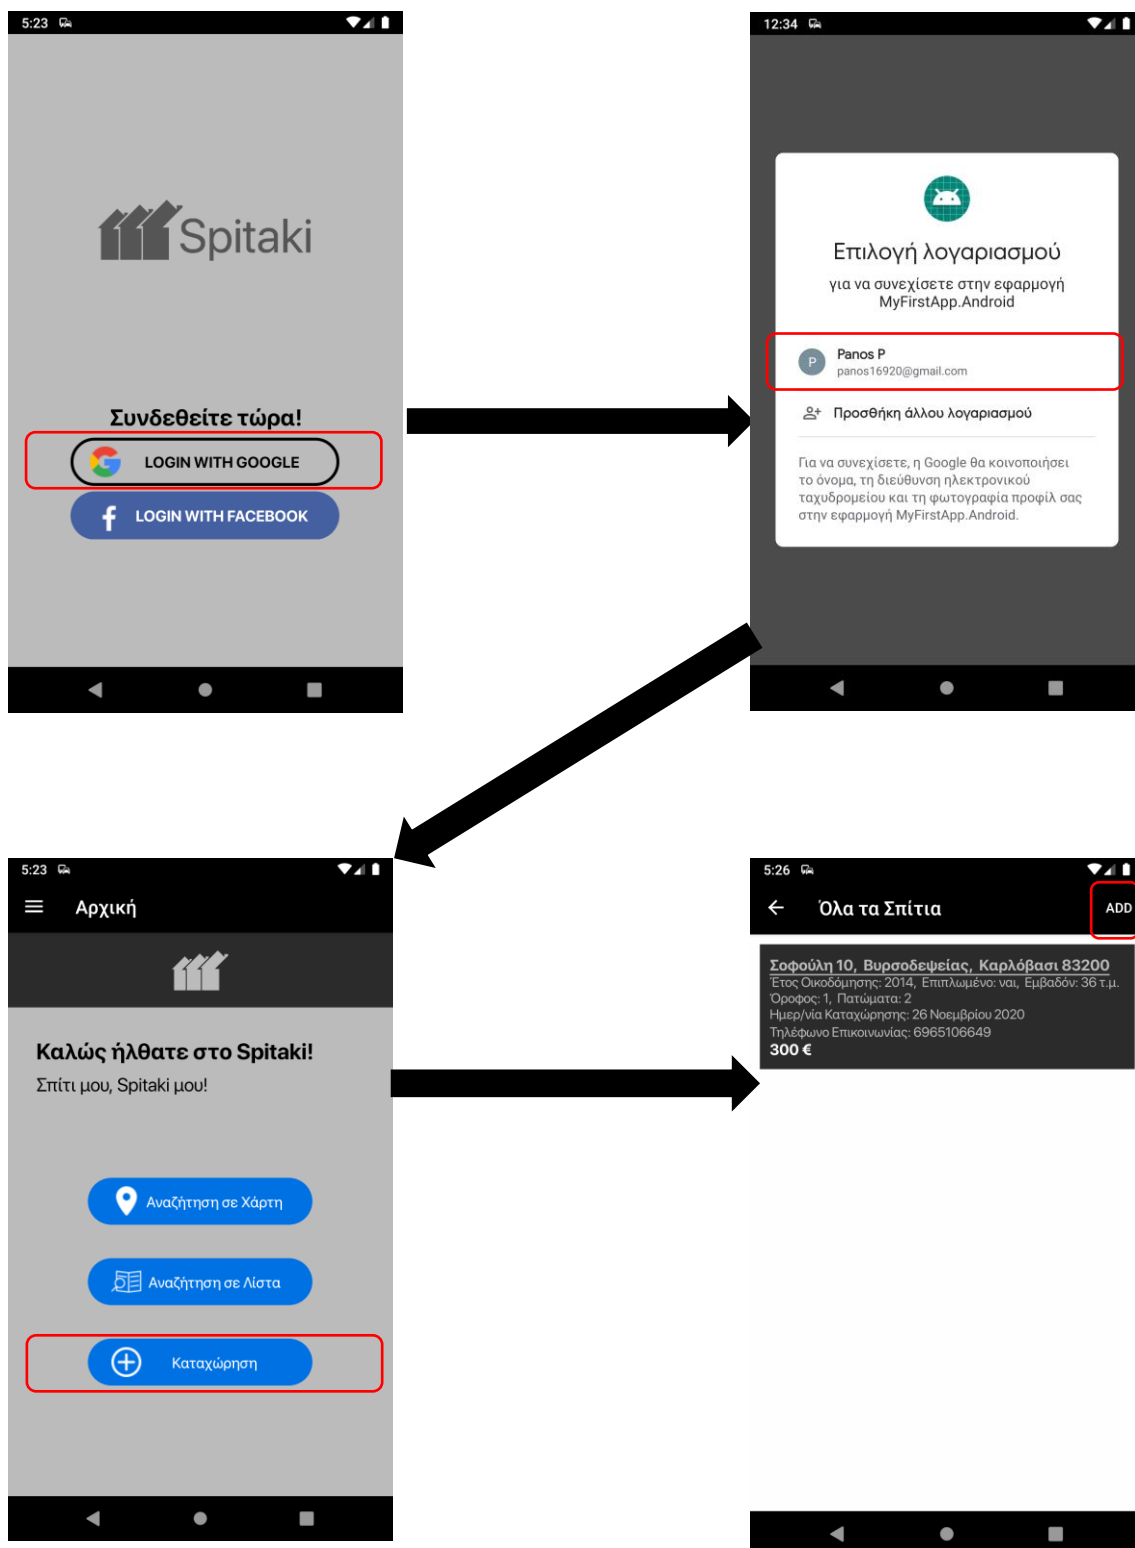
5:23

Spitaki

Συνδεθείτε τώρα!

LOGIN WITH GOOGLE

LOGIN WITH FACEBOOK

12:34

Επιλογή λογαριασμού

για να συνεχίσετε στην εφαρμογή MyFirstApp.Android

P

Panos P
panos16920@gmail.com

Προσθήκη άλλου λογαριασμού

Για να συνεχίσετε, η Google θα κοινοποιήσει το όνομα, τη διεύθυνση ηλεκτρονικού ταχυδρομείου και τη φωτογραφία προφίλ σας στην εφαρμογή MyFirstApp.Android.

5:23

Αρχική

Καλώς ήλθατε στο Spitaki!

Σπίτι μου, Spitaki μου!

Αναζήτηση σε Χάρτη

Αναζήτηση σε Λίστα

Καταχώρηση

5:26

Όλα τα Σπίτια

ADD

Σοφούλη 10, Βυρσοδεψείας, Καρλόβασι 83200
Έτος Οικοδόμησης: 2014, Επιπλωμένο: ναι, Εμβαδόν: 36 τ.μ.
Όροφος: 1, Πατώματα: 2
Ημερ/νία Καταχώρησης: 26 Νοεμβρίου 2020
Τηλέφωνο Επικοινωνίας: 6965106649
300 €